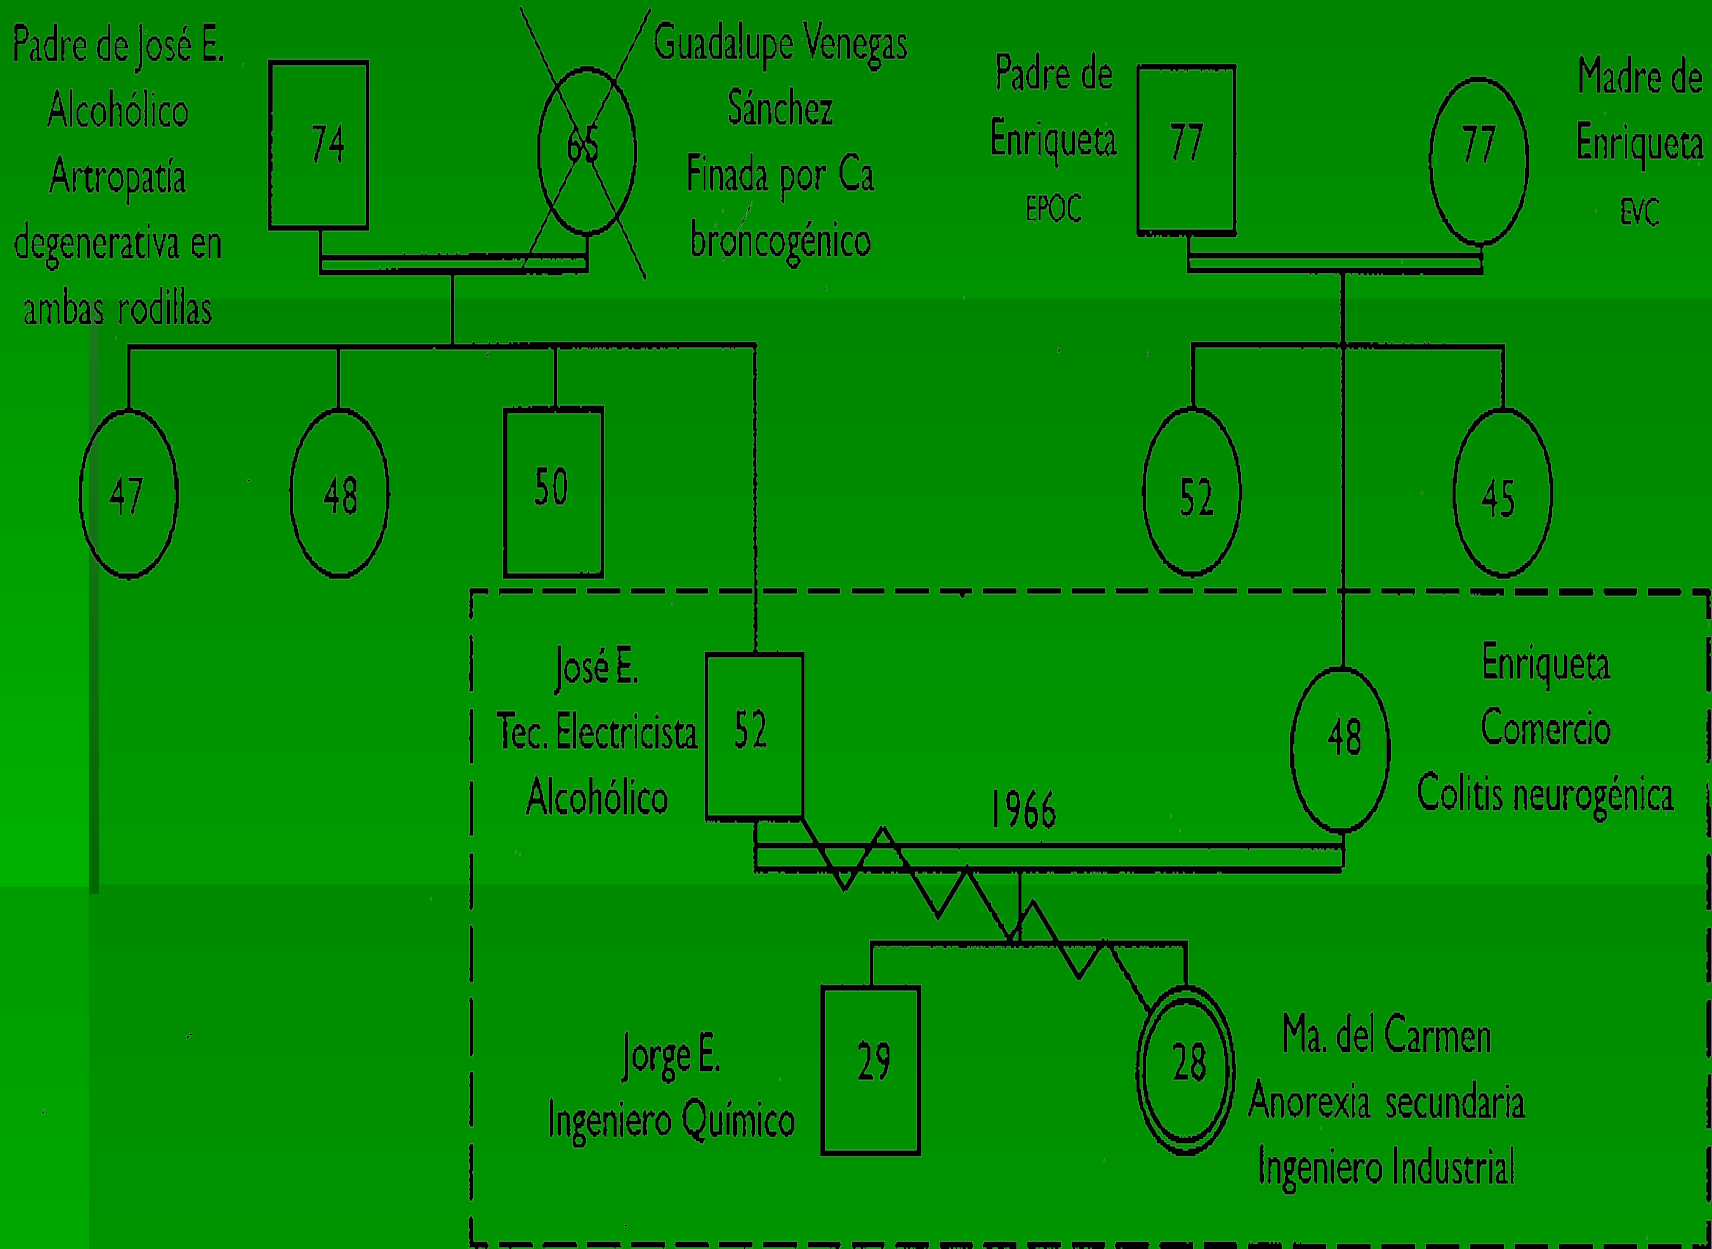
Padre de José E.
Alcohólico
Artropatía
degenerativa en
ambas rodillas

74

65

Guadalupe Venegas
Sánchez
Finada por Ca
broncogénico

Padre de
Enriqueta
EPOC

77

77

Madre de
Enriqueta
EVC

47

48

50

52

45

José E.
Tec. Electricista
Alcohólico

52

48

Enriqueta
Comercio
Colitis neurogénica

1966

Jorge E.
Ingeniero Químico

29

28

Ma. del Carmen
Anorexia secundaria
Ingeniero Industrial